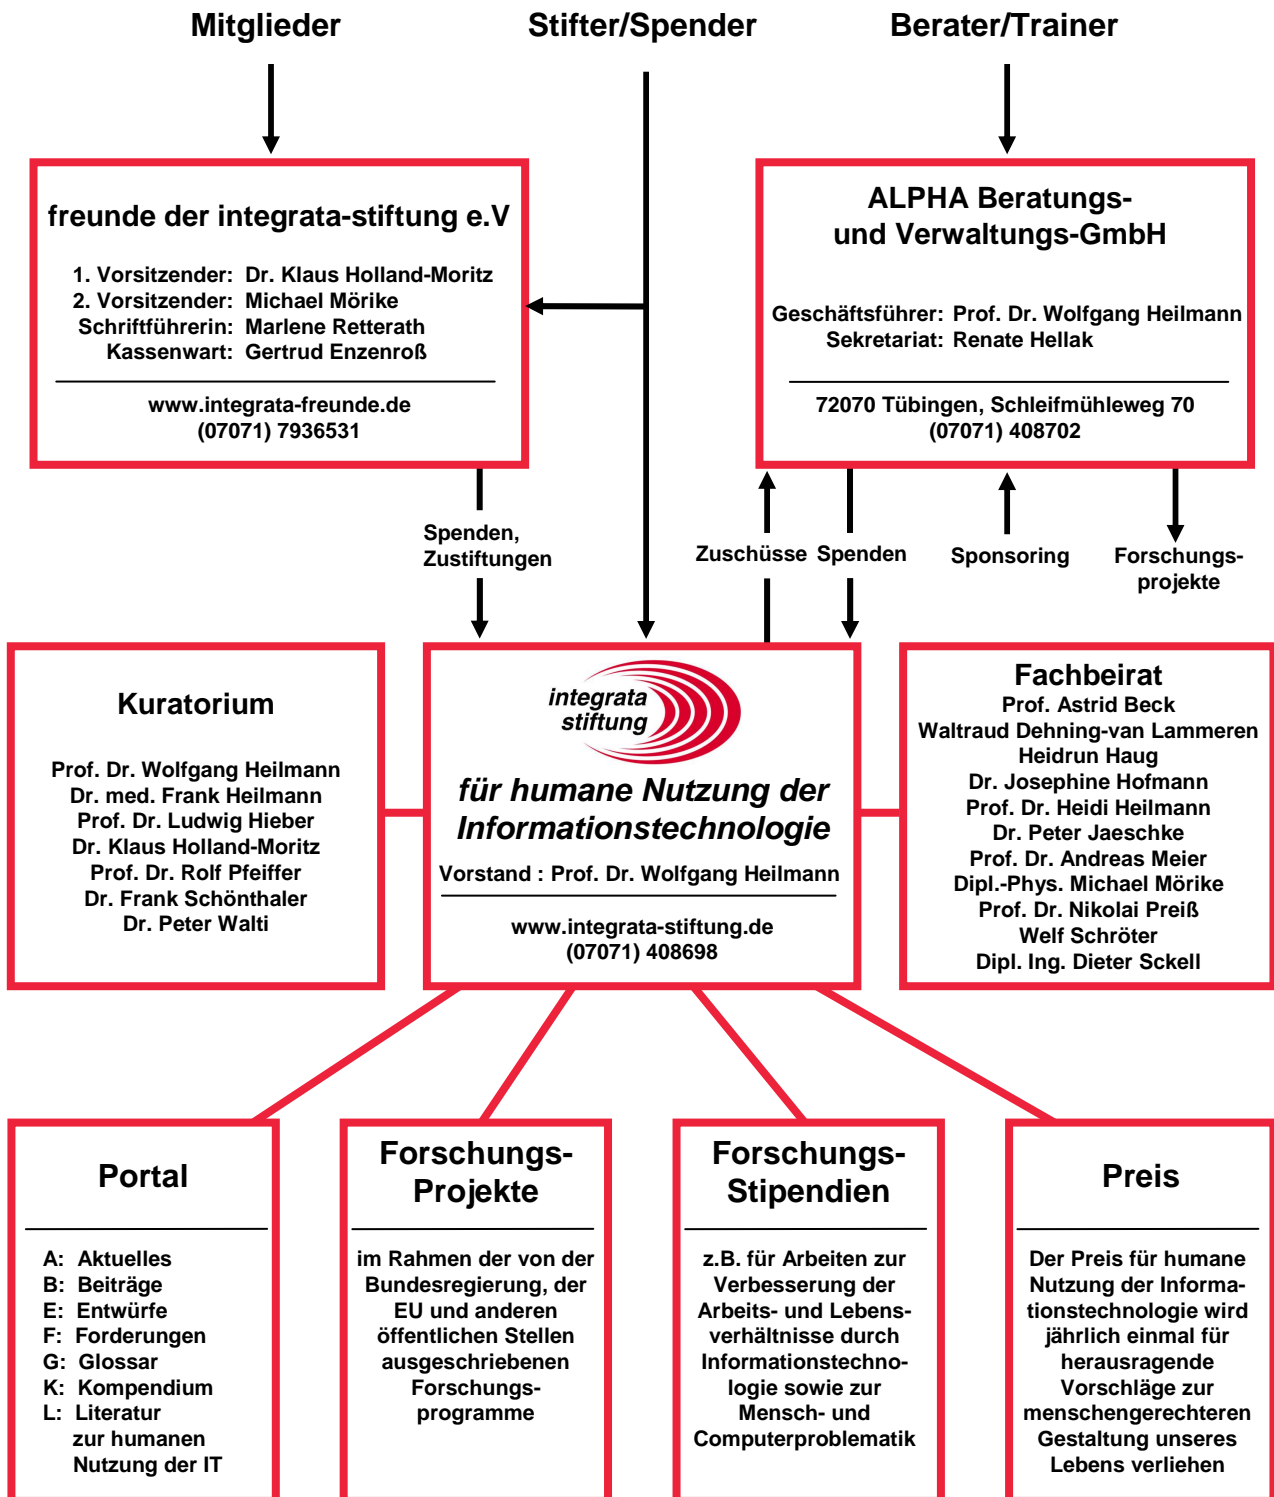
Mitglieder

Stifter/Spender

Berater/Trainer

freunde der integrata-stiftung e.V

1. Vorsitzender: Dr. Klaus Holland-Moritz
2. Vorsitzender: Michael Mörike
Schriftführerin: Marlene Retterath
Kassenwart: Gertrud Enzenroß

www.integrata-freunde.de
(07071) 7936531

ALPHA Beratungs- und Verwaltungs-GmbH

Geschäftsführer: Prof. Dr. Wolfgang Heilmann
Sekretariat: Renate Hellak

72070 Tübingen, Schleifmühleweg 70
(07071) 408702

Spenden, Zustiftungen

Zuschüsse

Spenden

Sponsoring

Forschungsprojekte

Kuratorium

Prof. Dr. Wolfgang Heilmann
Dr. med. Frank Heilmann
Prof. Dr. Ludwig Hieber
Dr. Klaus Holland-Moritz
Prof. Dr. Rolf Pfeiffer
Dr. Frank Schönthaler
Dr. Peter Walti

integrata stiftung

für humane Nutzung der Informationstechnologie

Vorstand : Prof. Dr. Wolfgang Heilmann

www.integrata-stiftung.de
(07071) 408698

Fachbeirat
Prof. Astrid Beck
Waltraud Dehning-van Lammeren
Heidrun Haug
Dr. Josephine Hofmann
Prof. Dr. Heidi Heilmann
Dr. Peter Jaeschke
Prof. Dr. Andreas Meier
Dipl.-Phys. Michael Mörike
Prof. Dr. Nikolai Preiß
Welf Schröter
Dipl. Ing. Dieter Sckell

Portal

A: Aktuelles
B: Beiträge
E: Entwürfe
F: Forderungen
G: Glossar
K: Kompendium
L: Literatur zur humanen Nutzung der IT

Forschungs-Projekte

im Rahmen der von der Bundesregierung, der EU und anderen öffentlichen Stellen ausgeschriebenen Forschungsprogramme

Forschungs-Stipendien

z.B. für Arbeiten zur Verbesserung der Arbeits- und Lebensverhältnisse durch Informationstechnologie sowie zur Mensch- und Computerproblematik

Preis

Der Preis für humane Nutzung der Informationstechnologie wird jährlich einmal für herausragende Vorschläge zur menschengerechteren Gestaltung unseres Lebens verliehen